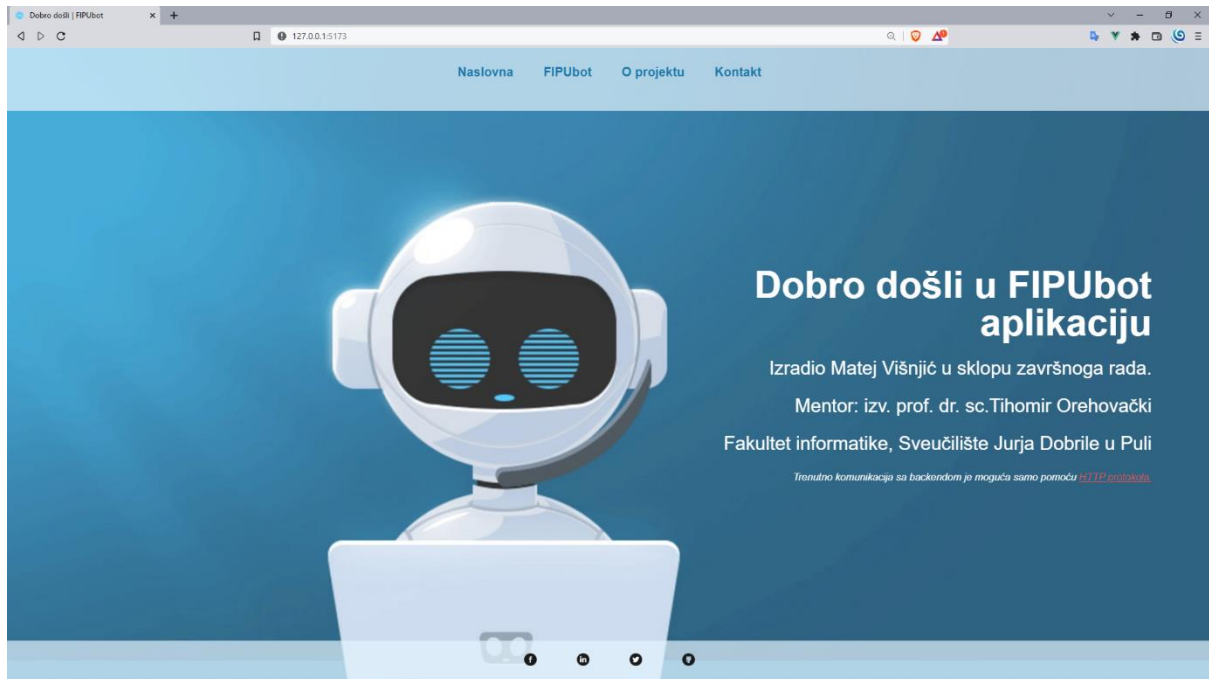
Dobro došli | FIPUbot
127.0.0.1:5173

Naslovna FIPUbot O projektu Kontakt

Dobro došli u FIPUbot aplikaciju

Izradio Matej Višnjić u sklopu završnoga rada.

Mentor: izv. prof. dr. sc.Tihomir Orehovački

Fakultet informatike, Sveučilište Jurja Dobrile u Puli

Trenutno komunikacija sa backendom je moguća samo pomoću HTTP protokola.